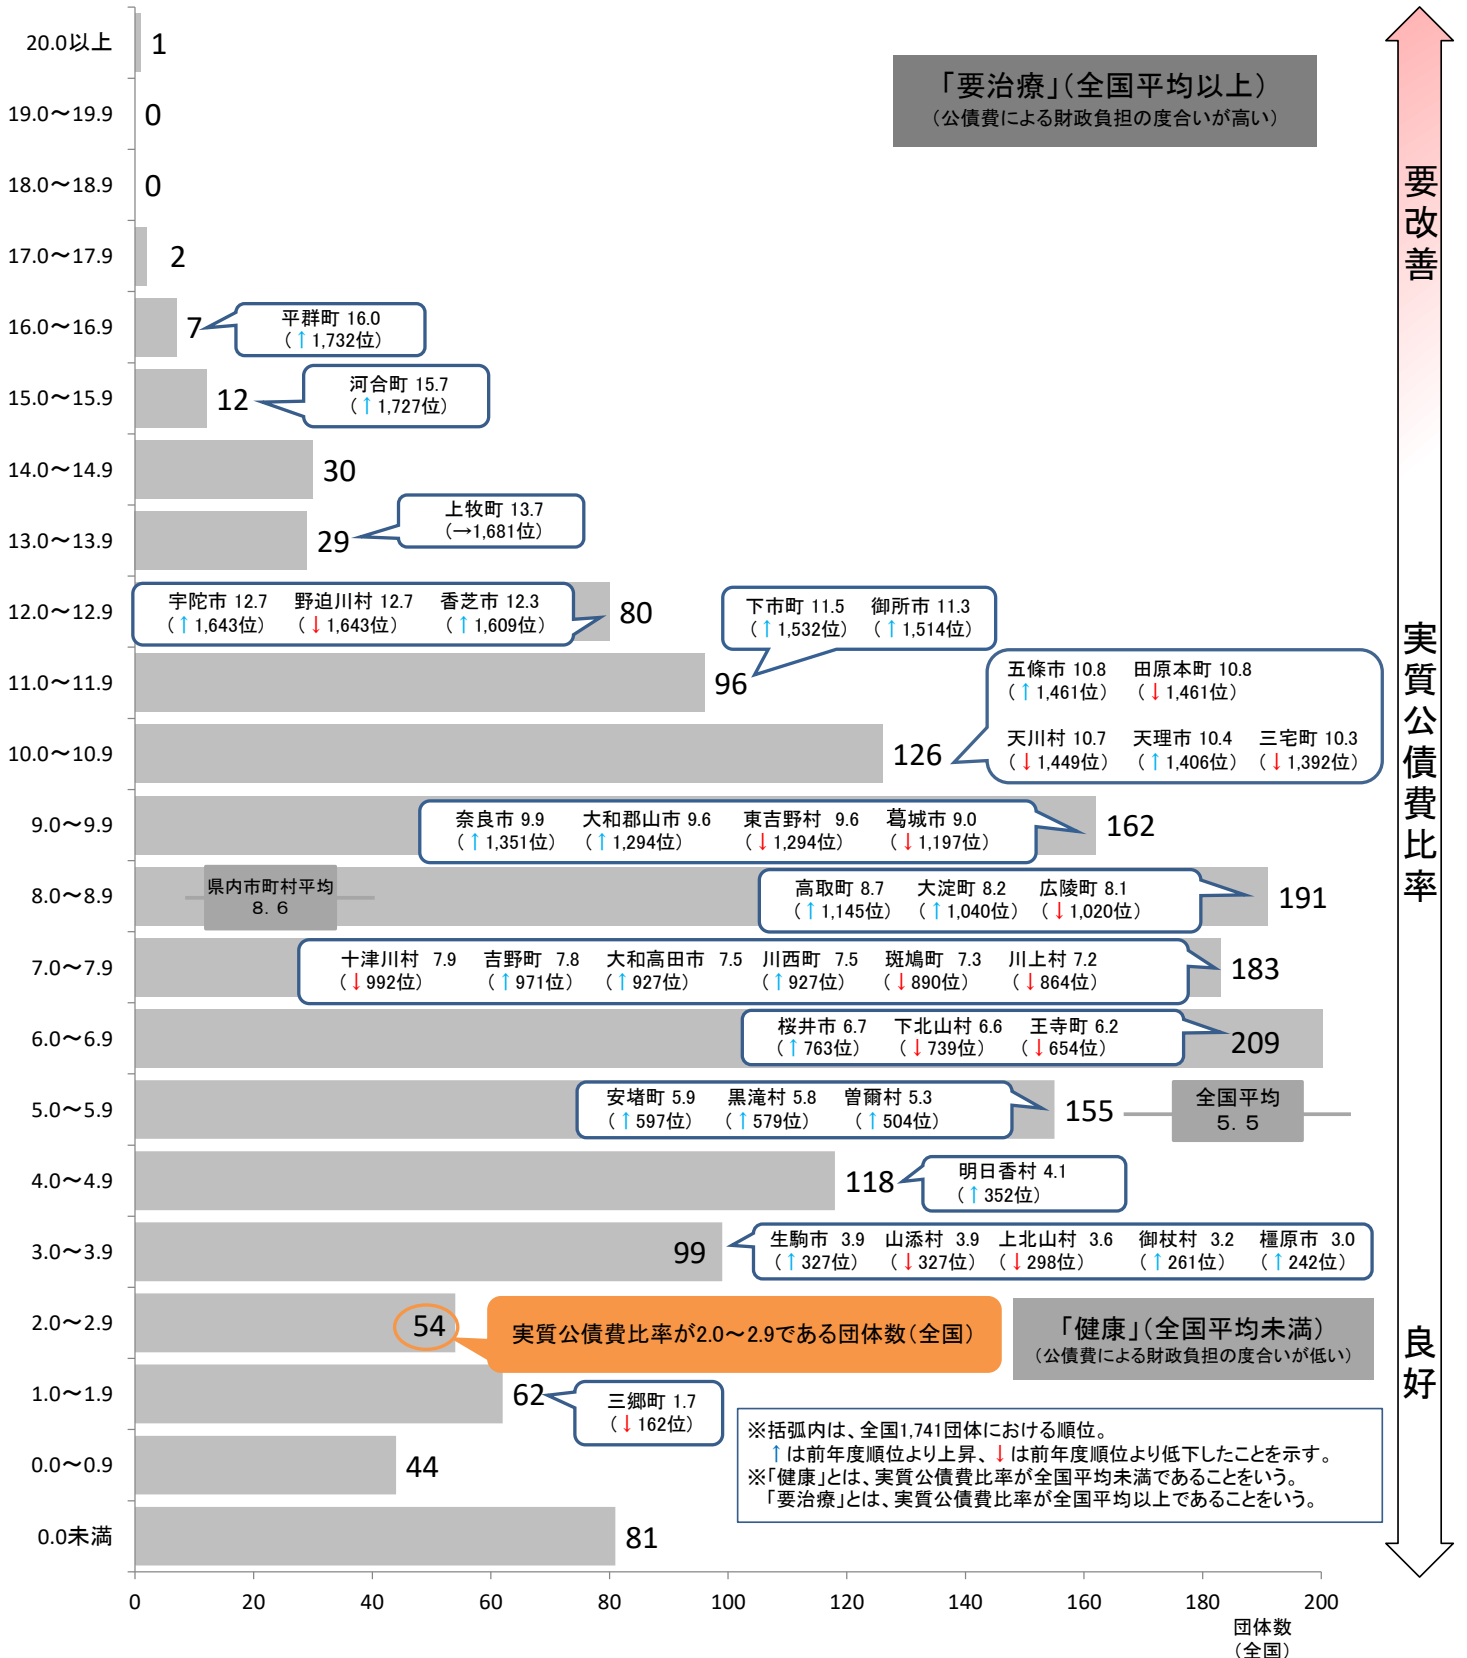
「要治療」(全国平均以上)
(公債費による財政負担の度合いが高い)

要改善

実質公債費比率

良好

20.0以上 1
19.0〜19.9 0
18.0〜18.9 0
17.0〜17.9 2
16.0〜16.9 7
15.0〜15.9 12
14.0〜14.9 30
13.0〜13.9 29
12.0〜12.9 80
11.0〜11.9 96
10.0〜10.9 126
9.0〜9.9 162
8.0〜8.9 191
7.0〜7.9 183
6.0〜6.9 209
5.0〜5.9 155
4.0〜4.9 118
3.0〜3.9 99
2.0〜2.9 54
1.0〜1.9 62
0.0〜0.9 44
0.0未満 81

平群町 16.0 (↑1,732位)

河合町 15.7 (↑1,727位)

上牧町 13.7 (→1,681位)

宇陀市 12.7 (↑1,643位) 野迫川村 12.7 (↓1,643位) 香芝市 12.3 (↑1,609位)

下市町 11.5 (↑1,532位) 御所市 11.3 (↑1,514位)

五條市 10.8 (↑1,461位) 田原本町 10.8 (↓1,461位)
天川村 10.7 (↓1,449位) 天理市 10.4 (↑1,406位) 三宅町 10.3 (↓1,392位)

奈良市 9.9 (↑1,351位) 大和郡山市 9.6 (↑1,294位) 東吉野村 9.6 (↓1,294位) 葛城市 9.0 (↓1,197位)

県内市町村平均 8. 6

高取町 8.7 (↑1,145位) 大淀町 8.2 (↑1,040位) 広陵町 8.1 (↓1,020位)

十津川村 7.9 (↓992位) 吉野町 7.8 (↑971位) 大和高田市 7.5 (↑927位) 川西町 7.5 (↑927位) 斑鳩町 7.3 (↓890位) 川上村 7.2 (↓864位)

桜井市 6.7 (↑763位) 下北山村 6.6 (↓739位) 王寺町 6.2 (↓654位)

安堵町 5.9 (↑597位) 黒滝村 5.8 (↑579位) 曽爾村 5.3 (↑504位)

全国平均 5. 5

明日香村 4.1 (↑352位)

生駒市 3.9 (↑327位) 山添村 3.9 (↓327位) 上北山村 3.6 (↓298位) 御杖村 3.2 (↑261位) 橿原市 3.0 (↑242位)

実質公債費比率が2.0〜2.9である団体数(全国)

「健康」(全国平均未満)
(公債費による財政負担の度合いが低い)

三郷町 1.7 (↓162位)

※括弧内は、全国1,741団体における順位。
↑は前年度順位より上昇、↓は前年度順位より低下したことを示す。
※「健康」とは、実質公債費比率が全国平均未満であることをいう。
「要治療」とは、実質公債費比率が全国平均以上であることをいう。

0 20 40 60 80 100 120 140 160 180 200
団体数 (全国)